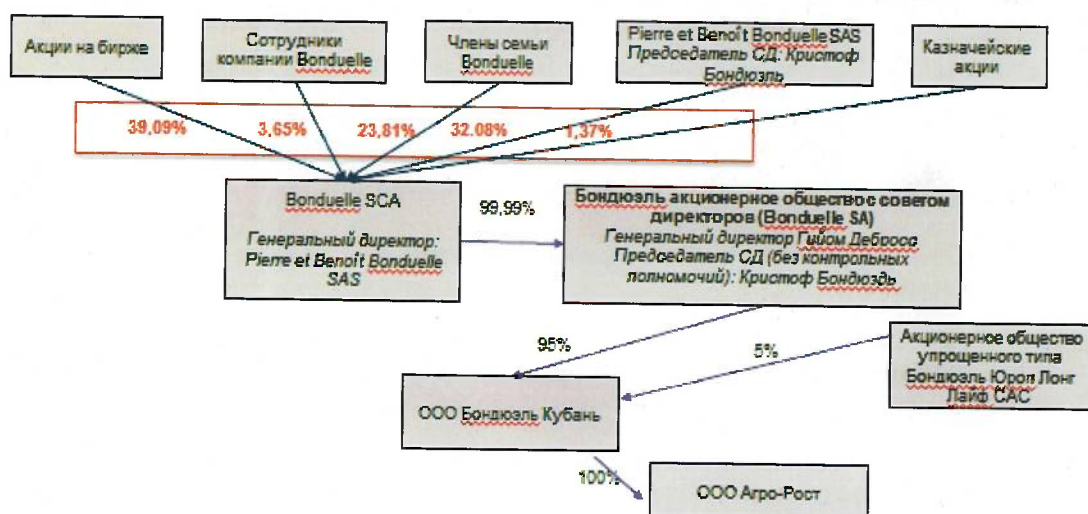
Акции на бирже

Сотрудники компании Bonduelle

Члены семьи Bonduelle

Pierre et Benoît Bonduelle SAS
Председатель СД: Кристоф Бондюэль

Казначейские акции

39,09% 3,65% 23,81% 32,08% 1,37%

Bonduelle SCA
Генеральный директор: Pierre et Benoît Bonduelle SAS

99,99%

Бондюэль акционерное общество с советом директоров (Bonduelle SA)
Генеральный директор Гийом Дебросс
Председатель СД (без контрольных полномочий): Кристоф Бондюэль

95%

5%

Акционерное общество упрощенного типа Бондюэль Юроп Лонг Лайф САС

ООО Бондюэль Кубань

100%

ООО Агро-Рост